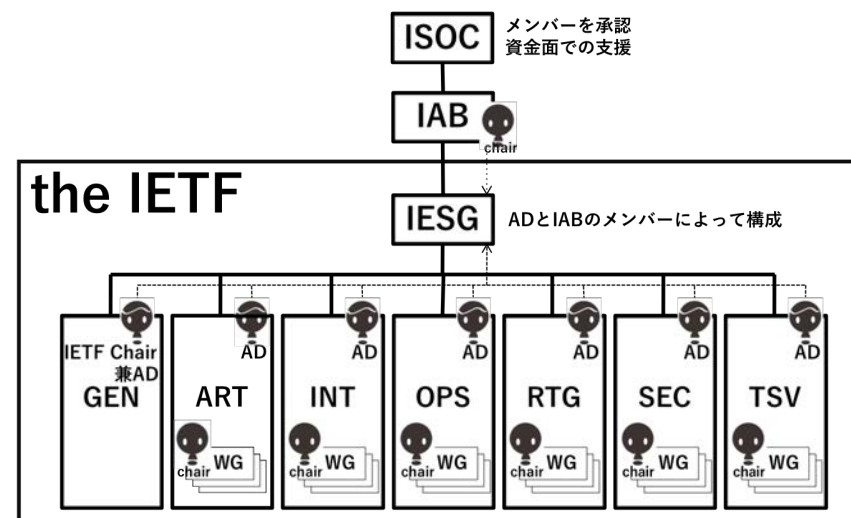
ISOC
メンバーを承認
資金面での支援

IAB
chair

the IETF

IESG
ADとIABのメンバーによって構成

IETF Chair
兼AD
GEN

AD
ART
chair
WG

AD
INT
chair
WG

AD
OPS
chair
WG

AD
RTG
chair
WG

AD
SEC
chair
WG

AD
TSV
chair
WG